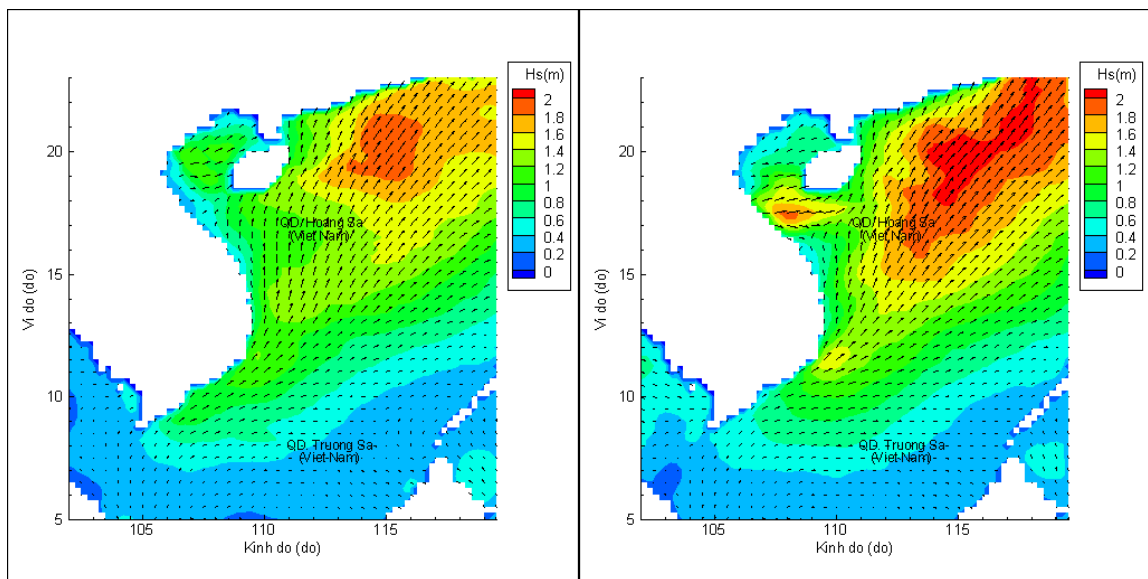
Hs(m)
2
1.8
1.6
1.4
1.2
1
0.8
0.6
0.4
0.2
0

20
15
10
5
Vi do (do)
105
110
115
Kinh do (do)
QD Hoang Sa
(Viet Nam)
QD. Truong Sa
(Viet Nam)

Hs(m)
2
1.8
1.6
1.4
1.2
1
0.8
0.6
0.4
0.2
0

20
15
10
5
Vi do (do)
105
110
115
Kinh do (do)
QD Hoang Sa
(Viet Nam)
QD. Truong Sa
(Viet Nam)